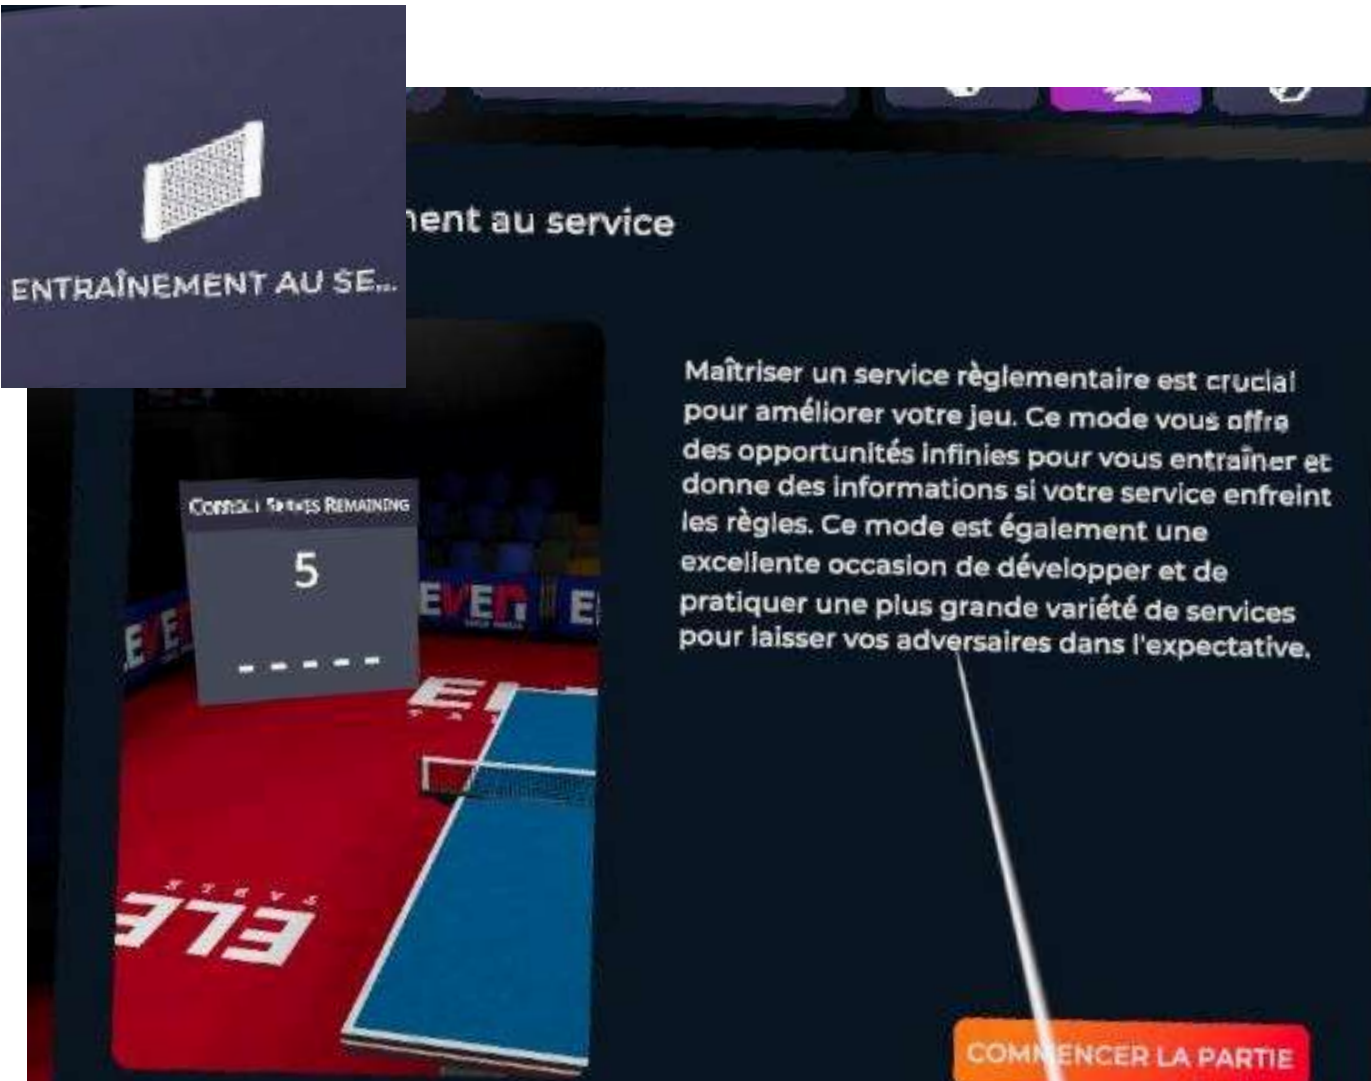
ENTRAÎNEMENT AU SE...

nent au service

Maîtriser un service règlementaire est crucial pour améliorer votre jeu. Ce mode vous offre des opportunités infinies pour vous entraîner et donne des informations si votre service enfreint les règles. Ce mode est également une excellente occasion de développer et de pratiquer une plus grande variété de services pour laisser vos adversaires dans l'expectative.

CORRECT SERVES REMAINING
5
- - - - -

ELEVEN
ELE
COMMENCER LA PARTIE